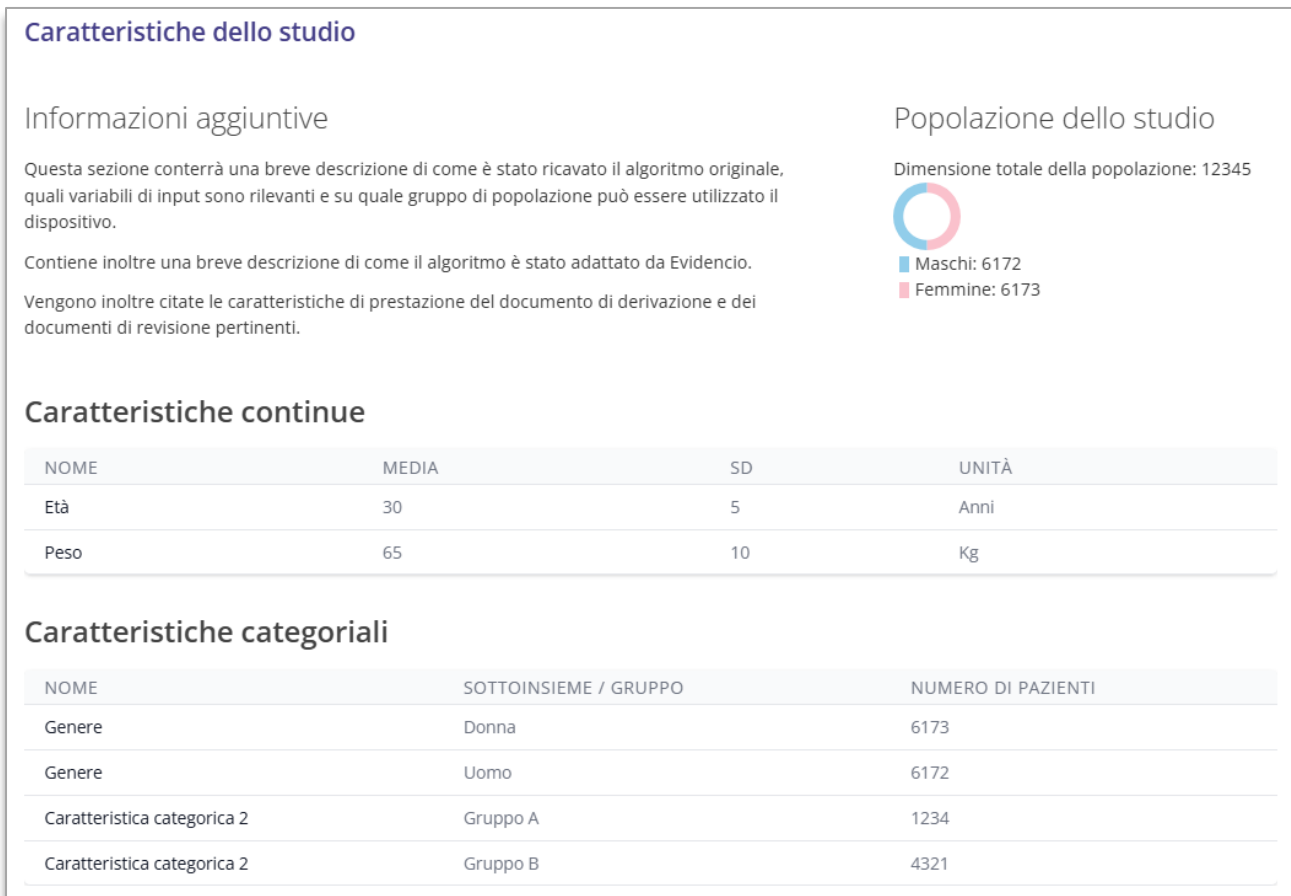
Caratteristiche dello studio

Informazioni aggiuntive

Questa sezione conterrà una breve descrizione di come è stato ricavato il algoritmo originale, quali variabili di input sono rilevanti e su quale gruppo di popolazione può essere utilizzato il dispositivo.

Contiene inoltre una breve descrizione di come il algoritmo è stato adattato da Evidencio.

Vengono inoltre citate le caratteristiche di prestazione del documento di derivazione e dei documenti di revisione pertinenti.

Popolazione dello studio

Dimensione totale della popolazione: 12345

Maschi: 6172
Femmine: 6173

Caratteristiche continue

| NOME | MEDIA | SD | UNITÀ |
|---|---|---|---|
| Età | 30 | 5 | Anni |
| Peso | 65 | 10 | Kg |

Caratteristiche categoriali

| NOME | SOTTOINSIEME / GRUPPO | NUMERO DI PAZIENTI |
|---|---|---|
| Genere | Donna | 6173 |
| Genere | Uomo | 6172 |
| Caratteristica categorica 2 | Gruppo A | 1234 |
| Caratteristica categorica 2 | Gruppo B | 4321 |